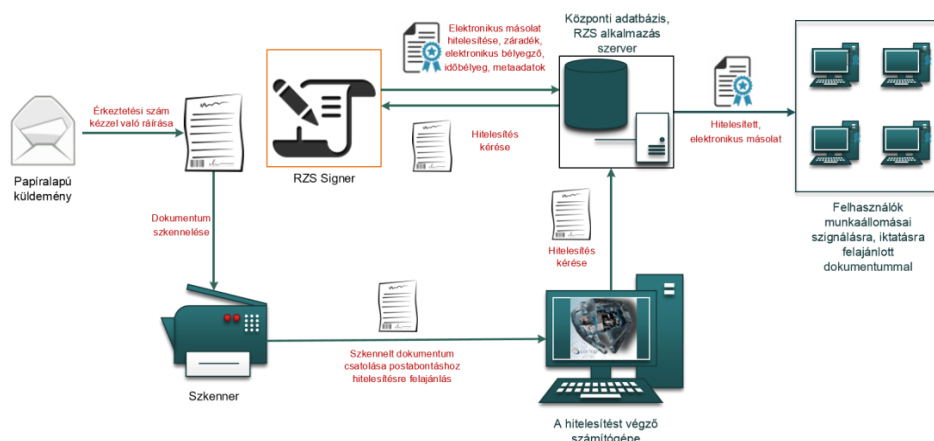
Elektronikus másolat hitelesítése, záradék, elektronikus bélyegző, időbélyeg, metaadatok

Központi adatbázis, RZS alkalmazás szerver

Érkeztetési szám kézzel való ráírása

Papíralapú küldemény

RZS Signer

Hitelesítés kérése

Hitelesített, elektronikus másolat

Felhasználók munkaállomásai szignálásra, iktatásra felajánlott dokumentummal

Dokumentum szkennelése

Hitelesítés kérése

Szkennelt dokumentum csatolása postabontáshoz hitelesítésre felajánlás

Szkenner

A hitelesítést végző számítógépe